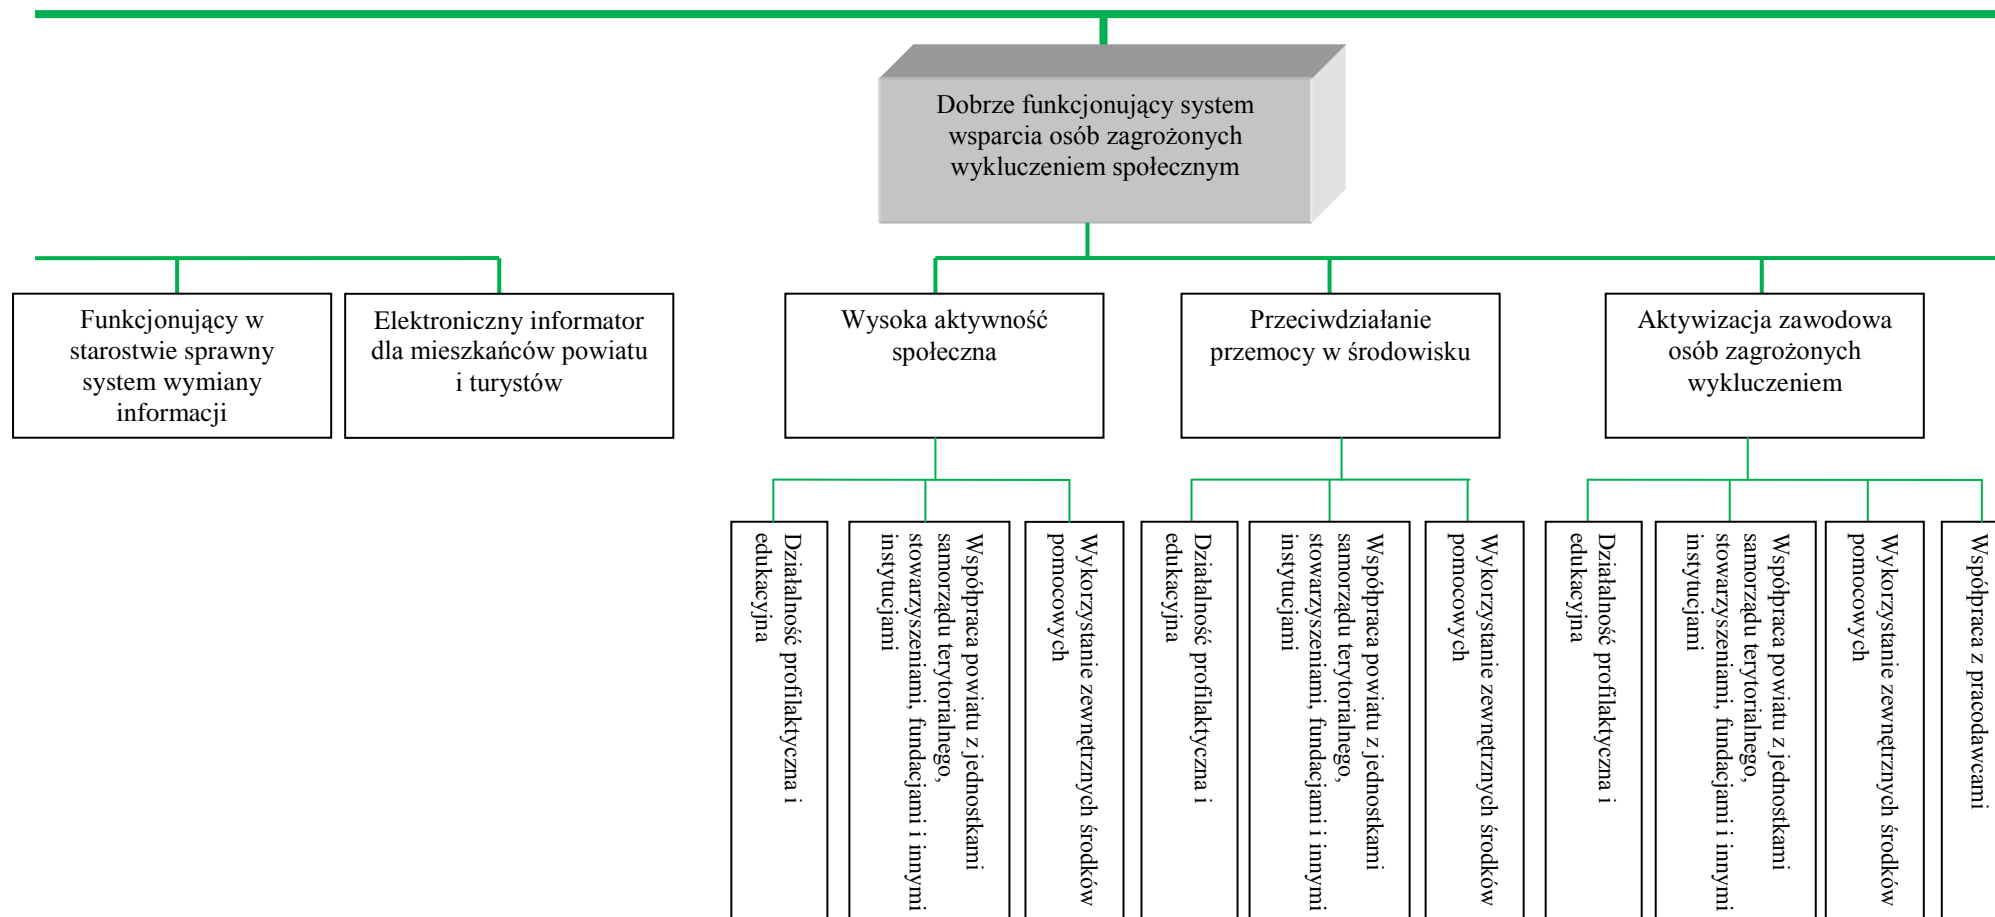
Dobrze funkcjonujący system wsparcia osób zagrożonych wykluczeniem społecznym

Funkcjonujący w starostwie sprawny system wymiany informacji

Elektroniczny informator dla mieszkańców powiatu i turystów

Wysoka aktywność społeczna

Przeciwdziałanie przemocy w środowisku

Aktywizacja zawodowa osób zagrożonych wykluczeniem

Działalność profilaktyczna i edukacyjna

Współpraca powiatu z jednostkami samorządu terytorialnego, stowarzyszeniami, fundacjami i innymi instytucjami

Wykorzystanie zewnętrznych środków pomocowych

Działalność profilaktyczna i edukacyjna

Współpraca powiatu z jednostkami samorządu terytorialnego, stowarzyszeniami, fundacjami i innymi instytucjami

Wykorzystanie zewnętrznych środków pomocowych

Działalność profilaktyczna i edukacyjna

Współpraca powiatu z jednostkami samorządu terytorialnego, stowarzyszeniami, fundacjami i innymi instytucjami

Wykorzystanie zewnętrznych środków pomocowych

Współpraca z pracodawcami